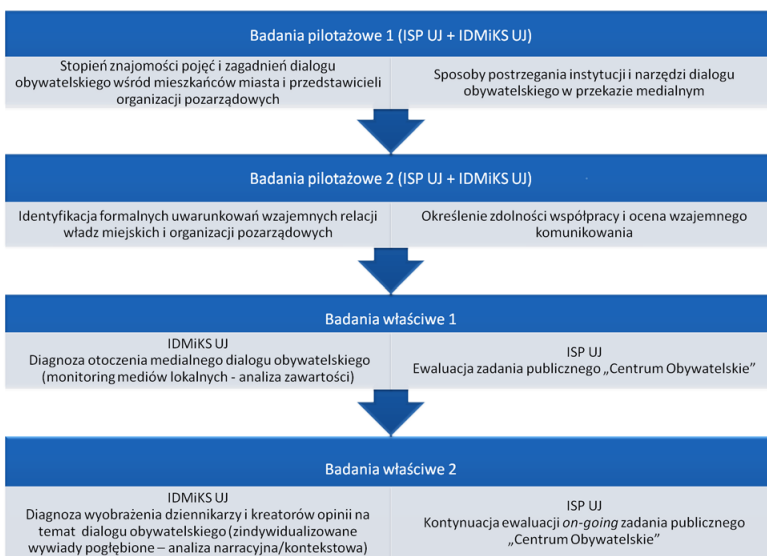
Badania pilotażowe 1 (ISP UJ + IDMiKS UJ)

Stopień znajomości pojęć i zagadnień dialogu obywatelskiego wśród mieszkańców miasta i przedstawicieli organizacji pozarządowych

Sposoby postrzegania instytucji i narzędzi dialogu obywatelskiego w przekazie medialnym

Badania pilotażowe 2 (ISP UJ + IDMiKS UJ)

Identyfikacja formalnych uwarunkowań wzajemnych relacji władz miejskich i organizacji pozarządowych

Określenie zdolności współpracy i ocena wzajemnego komunikowania

Badania właściwe 1

IDMiKS UJ
Diagnoza otoczenia medialnego dialogu obywatelskiego (monitoring mediów lokalnych - analiza zawartości)

ISP UJ
Ewaluacja zadania publicznego „Centrum Obywatelskie"

Badania właściwe 2

IDMiKS UJ
Diagnoza wyobrażenia dziennikarzy i kreatorów opinii na temat dialogu obywatelskiego (zindywidualizowane wywiady pogłębione – analiza narracyjna/kontekstowa)

ISP UJ
Kontynuacja ewaluacji on-going zadania publicznego „Centrum Obywatelskie"